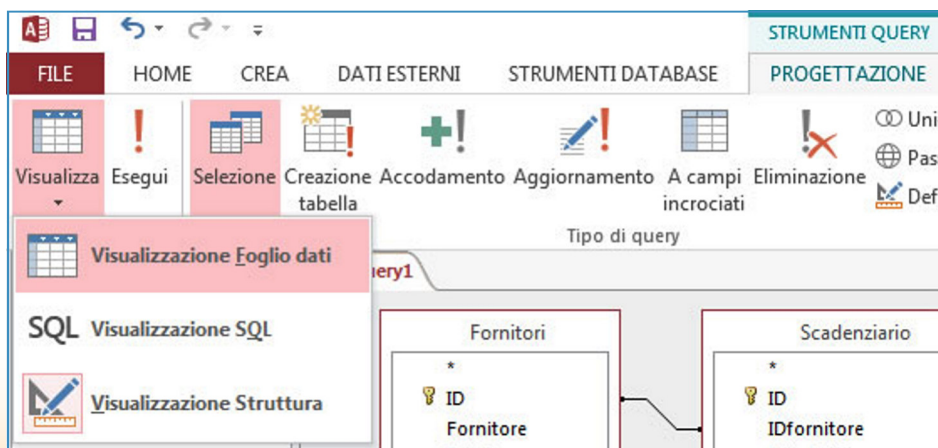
STRUMENTI QUERY

FILE HOME CREA DATI ESTERNI STRUMENTI DATABASE PROGETTAZIONE

Visualizza Esegui Selezione Creazione tabella Accodamento Aggiornamento A campi incrociati Eliminazione Uni Pas Def

Tipo di query

Visualizzazione Foglio dati

SQL Visualizzazione SQL

Visualizzazione Struttura

uery1

Fornitori
*
ID
Fornitore

Scadenziario
*
ID
IDfornitore